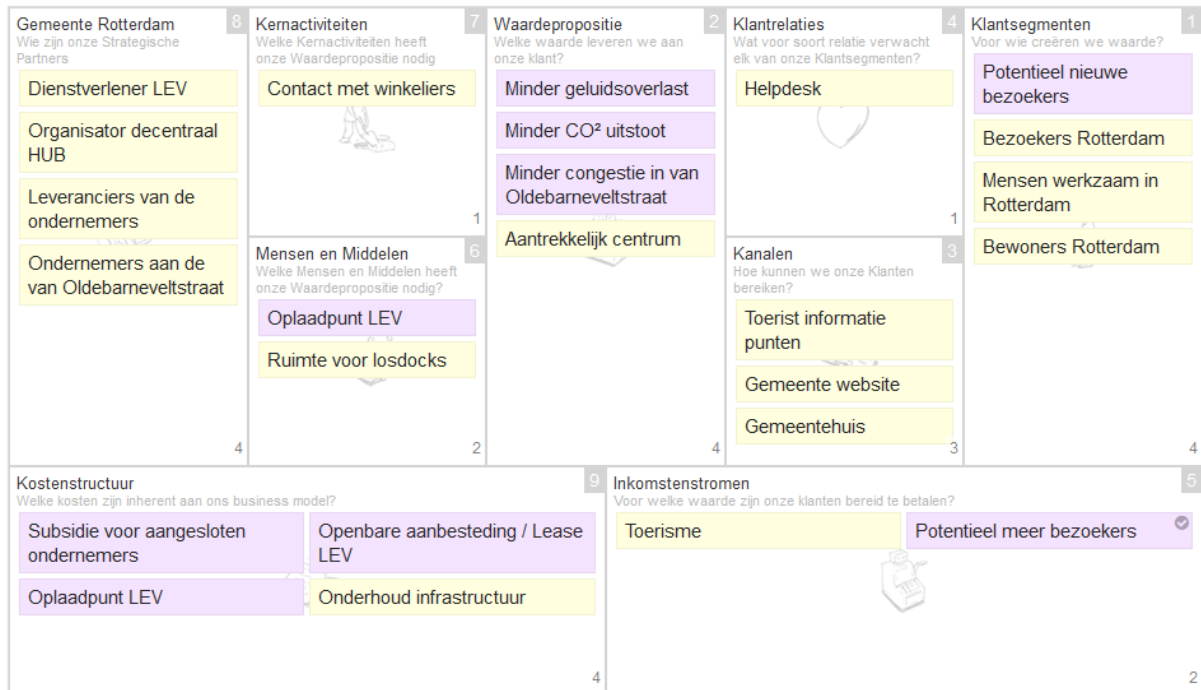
Gemeente Rotterdam 8
Wie zijn onze Strategische Partners

Dienstverlener LEV

Organisator decentraal HUB

Leveranciers van de ondernemers

Ondernemers aan de van Oldebarneveltstraat

4

Kernactiviteiten 7
Welke Kernactiviteiten heeft onze Waardepropositie nodig

Contact met winkeliers

1

Mensen en Middelen 6
Welke Mensen en Middelen heeft onze Waardepropositie nodig?

Oplaadpunt LEV

Ruimte voor losdocks

2

Waardepropositie 2
Welke waarde leveren we aan onze klant?

Minder geluidsoverlast

Minder CO² uitstoot

Minder congestie in van Oldebarneveltstraat

Aantrekkelijk centrum

4

Klantrelaties 4
Wat voor soort relatie verwacht elk van onze Klantsegmenten?

Helpdesk

1

Kanalen 3
Hoe kunnen we onze Klanten bereiken?

Toerist informatie punten

Gemeente website

Gemeentehuis

3

Klantsegmenten 1
Voor wie creëren we waarde?

Potentieel nieuwe bezoekers

Bezoekers Rotterdam

Mensen werkzaam in Rotterdam

Bewoners Rotterdam

4

Kostenstructuur 9
Welke kosten zijn inherent aan ons business model?

Subsidie voor aangesloten ondernemers

Openbare aanbesteding / Lease LEV

Oplaadpunt LEV

Onderhoud infrastructuur

4

Inkomstenstromen 5
Voor welke waarde zijn onze klanten bereid te betalen?

Toerisme

Potentieel meer bezoekers

2